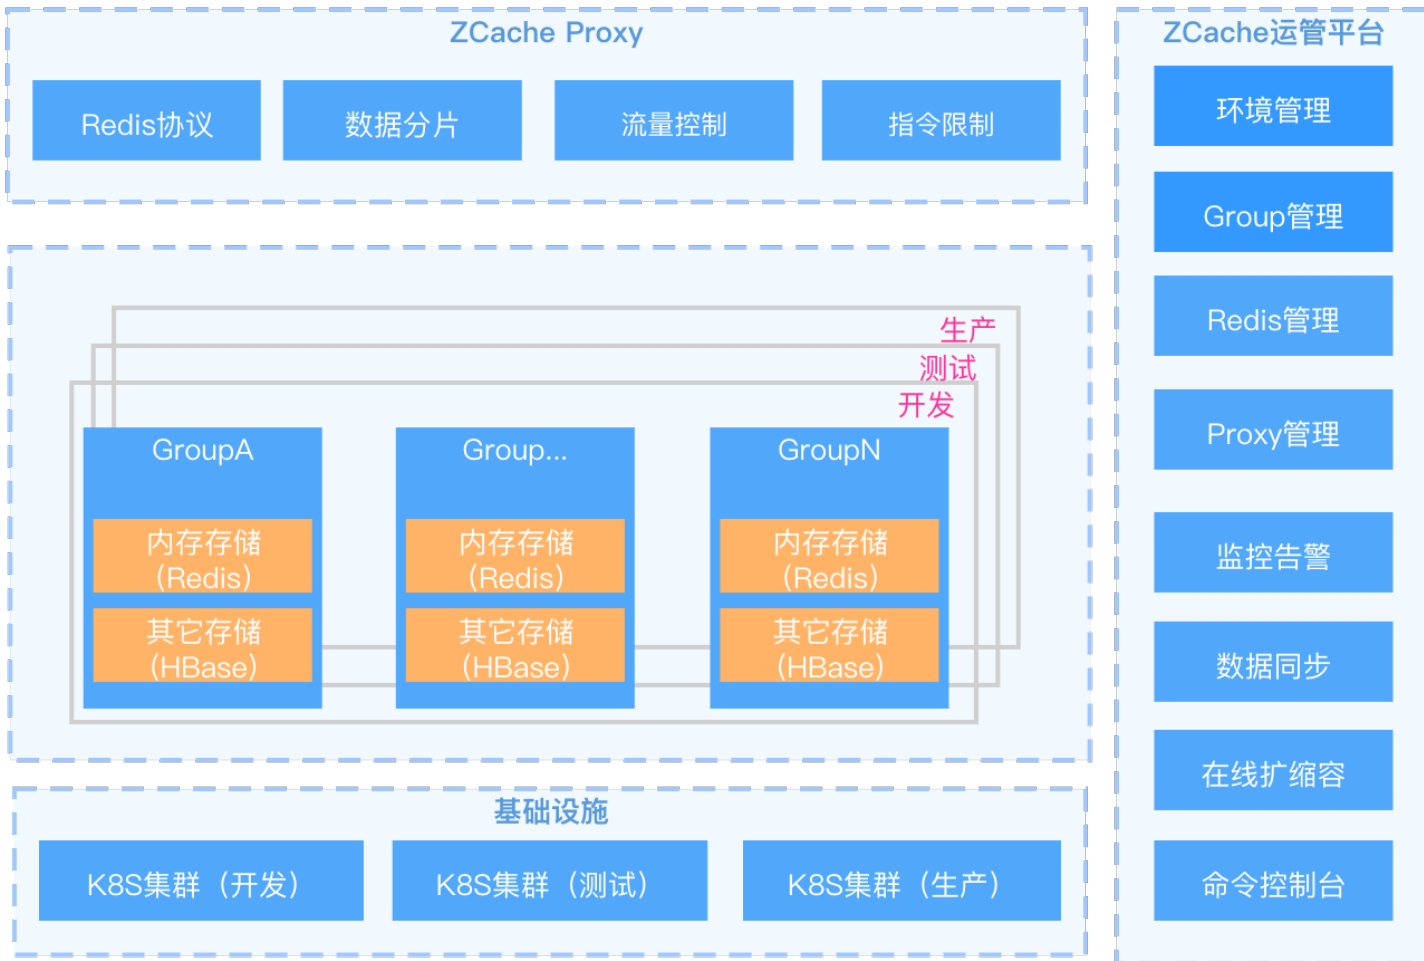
ZCache Proxy

Redis协议

数据分片

流量控制

指令限制

生产

测试

开发

GroupA

内存存储 (Redis)

其它存储 (HBase)

Group...

内存存储 (Redis)

其它存储 (HBase)

GroupN

内存存储 (Redis)

其它存储 (HBase)

基础设施

K8S集群（开发）

K8S集群（测试）

K8S集群（生产）

ZCache运管平台

环境管理

Group管理

Redis管理

Proxy管理

监控告警

数据同步

在线扩缩容

命令控制台